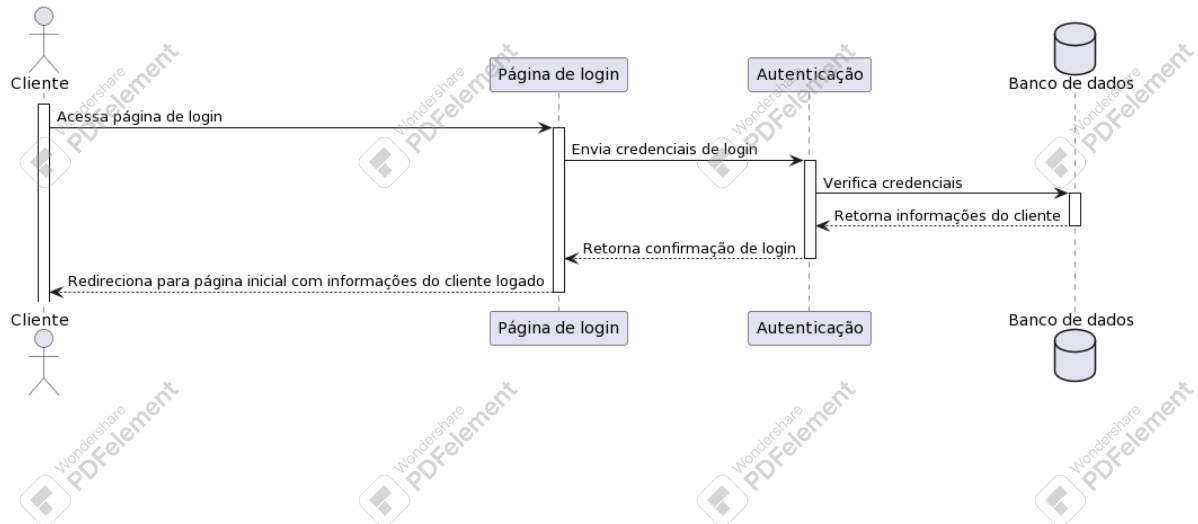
Cliente

Página de login

Autenticação

Banco de dados

Acessa página de login

Envia credenciais de login

Verifica credenciais

Retorna informações do cliente

Retorna confirmação de login

Redireciona para página inicial com informações do cliente logado

Cliente

Página de login

Autenticação

Banco de dados

Wondershare PDFelement
Wondershare PDFelement
Wondershare PDFelement
Wondershare PDFelement
Wondershare PDFelement
Wondershare PDFelement
Wondershare PDFelement
Wondershare PDFelement